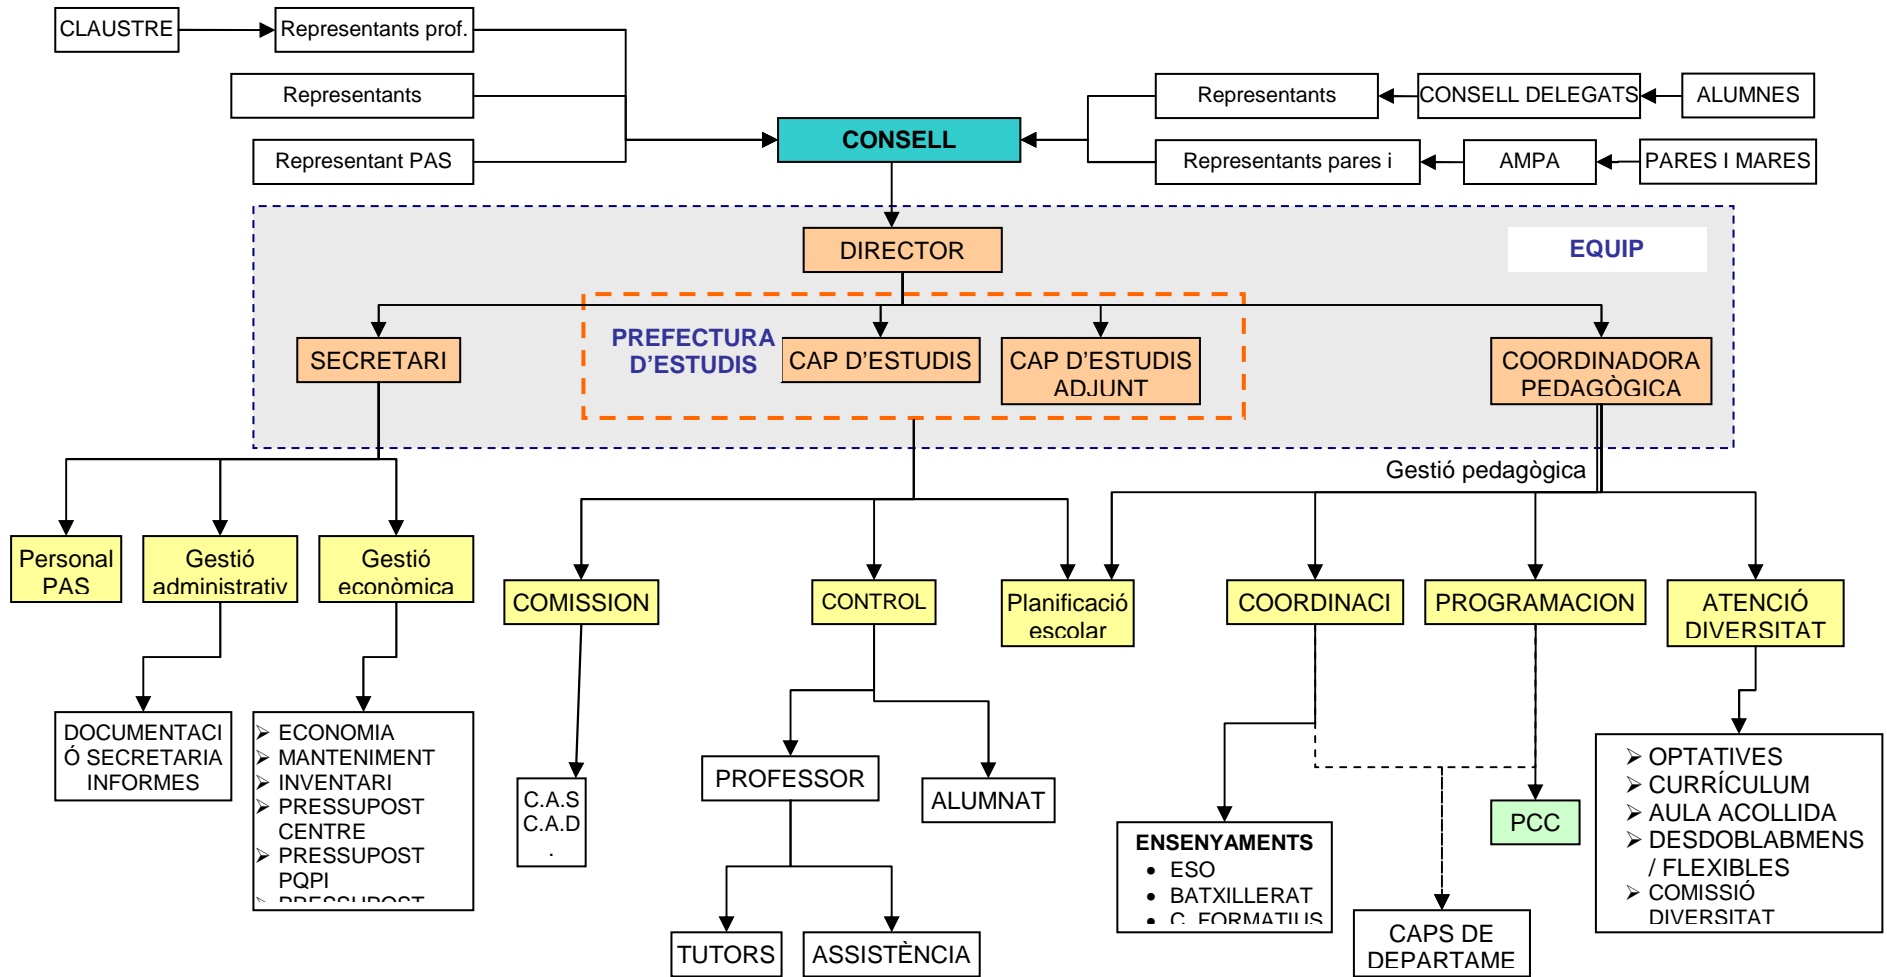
CLAUSTRE
Representants prof.
Representants
Representant PAS
CONSELL
Representants
CONSELL DELEGATS
ALUMNES
Representants pares i
AMPA
PARES I MARES
DIRECTOR
EQUIP
SECRETARI
PREFECTURA D'ESTUDIS
CAP D'ESTUDIS
CAP D'ESTUDIS ADJUNT
COORDINADORA PEDAGÒGICA
Gestió pedagògica
Personal PAS
Gestió administrativ
Gestió econòmica
COMISSION
CONTROL
Planificació escolar
COORDINACI
PROGRAMACION
ATENCIÓ DIVERSITAT
DOCUMENTACIÓ SECRETARIA INFORMES
ECONOMIA
MANTENIMENT
INVENTARI
PRESSUPOST CENTRE
PRESSUPOST PQPI
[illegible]
C.A.S
C.A.D
.
PROFESSOR
ALUMNAT
TUTORS
ASSISTÈNCIA
ENSENYAMENTS
ESO
BATXILLERAT
C. FORMATIUS
PCC
CAPS DE DEPARTAME
OPTATIVES
CURRÍCULUM
AULA ACOLLIDA
DESDOBLABMENS / FLEXIBLES
COMISSIÓ DIVERSITAT